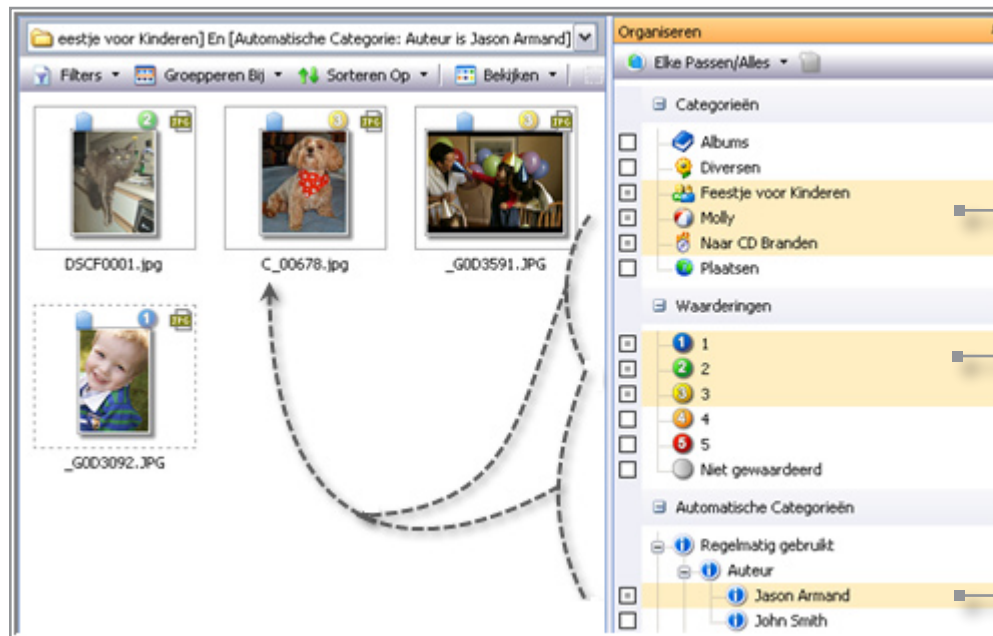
eestje voor Kinderen] En [Automatische Categorie: Auteur is Jason Armand]

Filters ▾ Groepperen Bij ▾ Sorteren Op ▾ Bekijken ▾

2 JPG
DSCF0001.jpg

3 JPG
C_00678.jpg

3 JPG
_G0D3591.JPG

1 JPG
_G0D3092.JPG

Organiseren

Elke Passen/Alles ▾

Categorieën
Albums
Diversen
Feestje voor Kinderen
Molly
Naar CD Branden
Plaatsen

Waarderingen
1
2
3
4
5
Niet gewaardeerd

Automatische Categorieën
Regelmatig gebruikt
Auteur
Jason Armand
John Smith